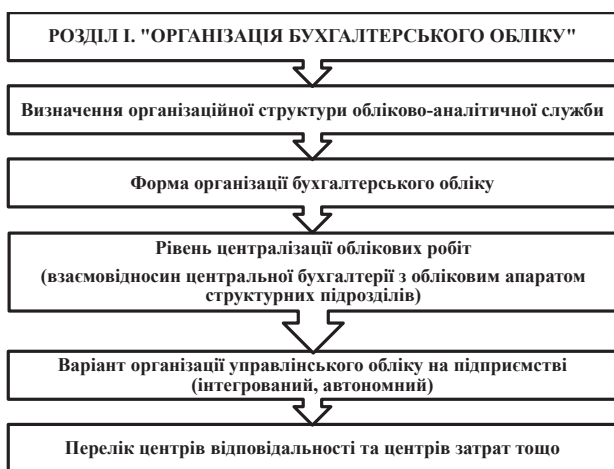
РОЗДІЛ І. "ОРГАНІЗАЦІЯ БУХГАЛТЕРСЬКОГО ОБЛІКУ"

Визначення організаційної структури обліково-аналітичної служби

Форма організації бухгалтерського обліку

Рівень централізації облікових робіт

(взаємовідносин центральної бухгалтерії з обліковим апаратом структурних підрозділів)

Варіант організації управлінського обліку на підприємстві (інтегрований, автономний)

Перелік центрів відповідальності та центрів затрат тощо